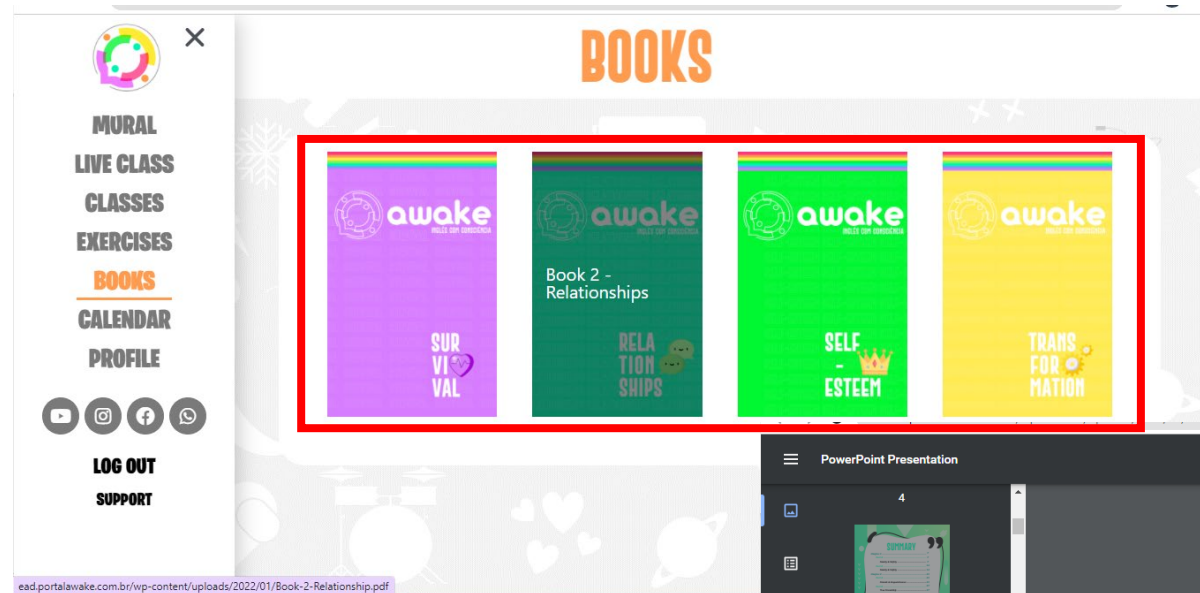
MURAL
LIVE CLASS
CLASSES
EXERCISES
BOOKS
CALENDAR
PROFILE

LOG OUT
SUPPORT

BOOKS

awake
INGLÊS COM CONSCIÊNCIA
SUR VI VAL

awake
INGLÊS COM CONSCIÊNCIA
Book 2 - Relationships
RELA TION SHIPS

awake
INGLÊS COM CONSCIÊNCIA
SELF - ESTEEM

awake
INGLÊS COM CONSCIÊNCIA
TRANS FOR MATION

PowerPoint Presentation
4
SUMMARY

ead.portalawake.com.br/wp-content/uploads/2022/01/Book-2-Relationship.pdf